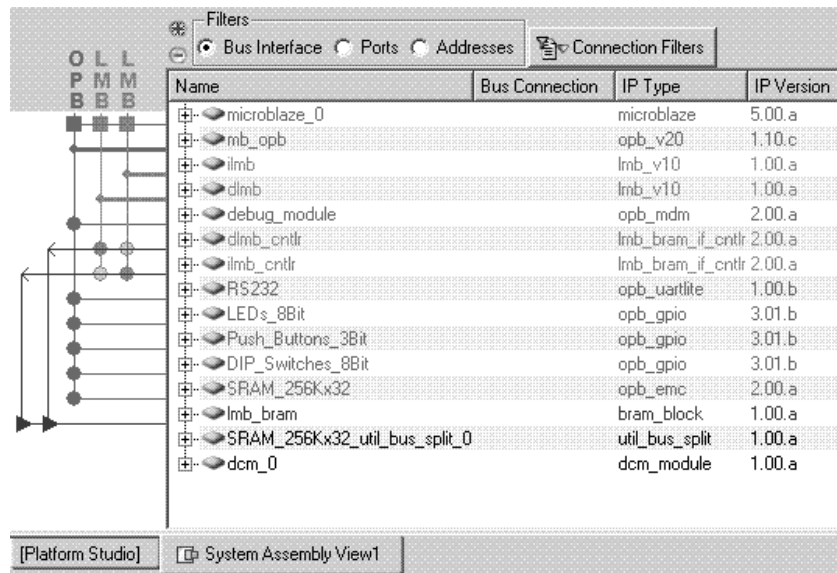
Filters
Bus Interface Ports Addresses Connection Filters

O P B
L M B
L M B

| Name | Bus Connection | IP Type | IP Version |
|---|---|---|---|
| microblaze_0 | | microblaze | 5.00.a |
| mb_opb | | opb_v20 | 1.10.c |
| ilmb | | lmb_v10 | 1.00.a |
| dlmb | | lmb_v10 | 1.00.a |
| debug_module | | opb_mdm | 2.00.a |
| dlmb_cntlr | | lmb_bram_if_cntlr | 2.00.a |
| ilmb_cntlr | | lmb_bram_if_cntlr | 2.00.a |
| RS232 | | opb_uartlite | 1.00.b |
| LEDs_8Bit | | opb_gpio | 3.01.b |
| Push_Buttons_3Bit | | opb_gpio | 3.01.b |
| DIP_Switches_8Bit | | opb_gpio | 3.01.b |
| SRAM_256Kx32 | | opb_emc | 2.00.a |
| lmb_bram | | bram_block | 1.00.a |
| SRAM_256Kx32_util_bus_split_0 | | util_bus_split | 1.00.a |
| dcm_0 | | dcm_module | 1.00.a |

[Platform Studio] System Assembly View1